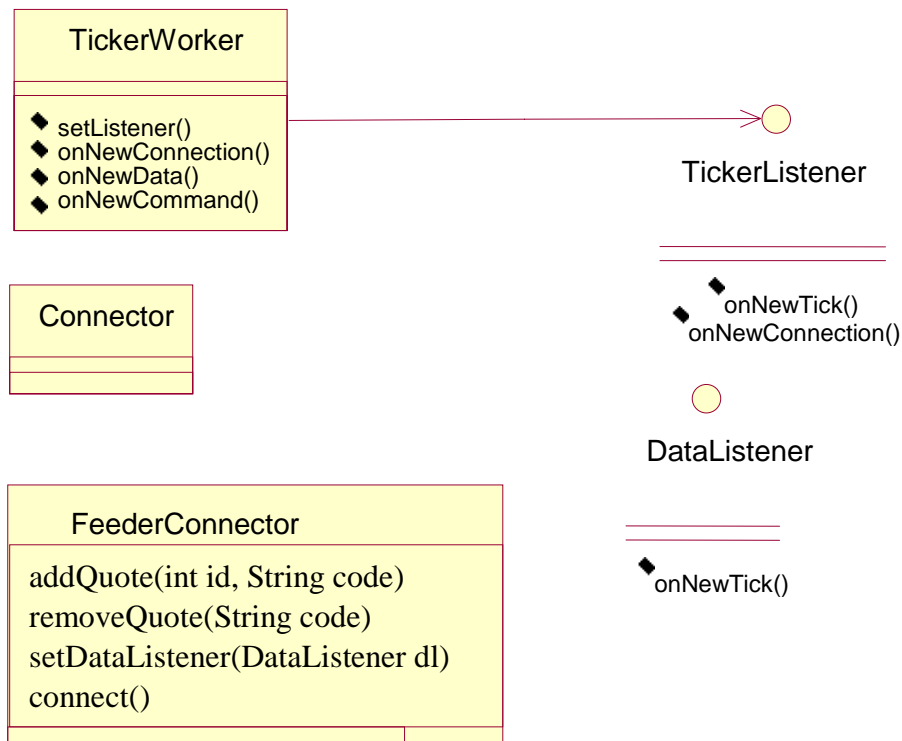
TickerWorker

setListener()
onNewConnection()
onNewData()
onNewCommand()

TickerListener

onNewTick()
onNewConnection()

Connector

DataListener

onNewTick()

FeederConnector

addQuote(int id, String code)
removeQuote(String code)
setDataListener(DataListener dl)
connect()